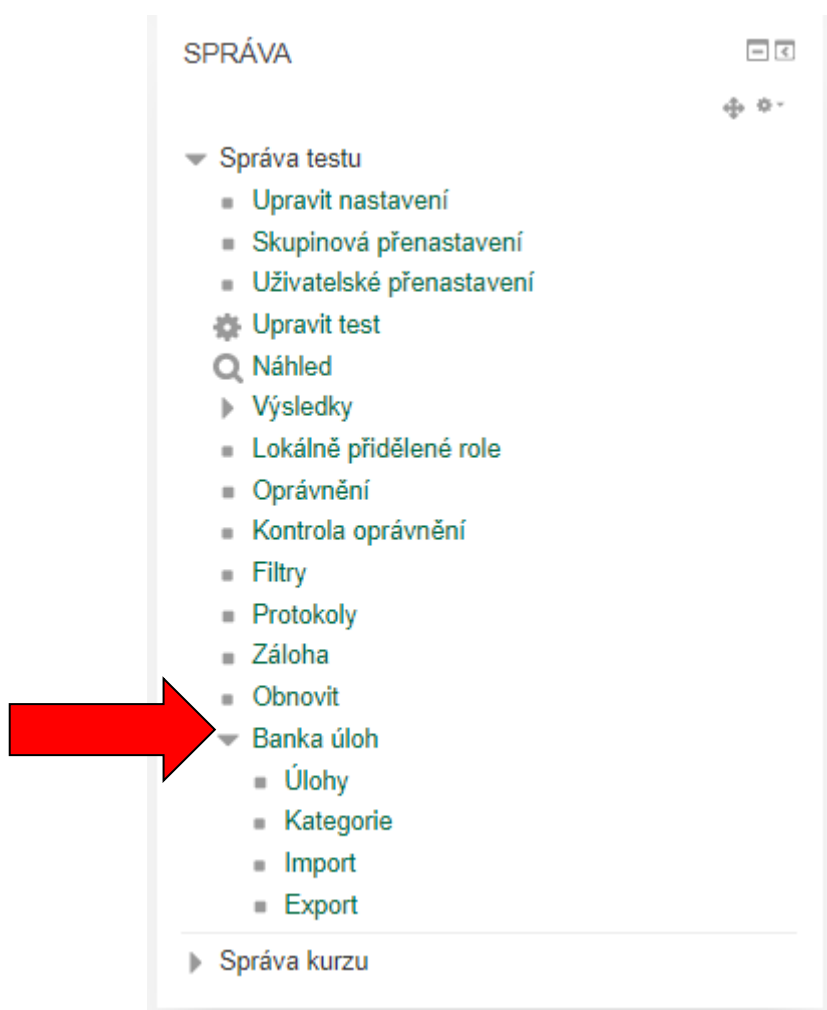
SPRÁVA

Správa testu
Upravit nastavení
Skupinová přenastavení
Uživatelské přenastavení
Upravit test
Náhled
Výsledky
Lokálně přidělené role
Oprávnění
Kontrola oprávnění
Filtry
Protokoly
Záloha
Obnovit
Banka úloh
Úlohy
Kategorie
Import
Export

Správa kurzu